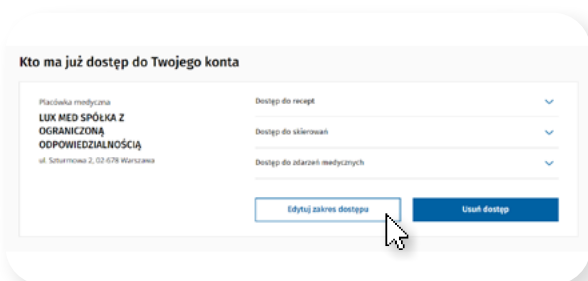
Kto ma już dostęp do Twojego konta

Placówka medyczna
LUX MED SPÓŁKA Z OGRANICZONĄ ODPOWIEDZIALNOŚCIĄ
ul. Szturmowa 2, 02-678 Warszawa

Dostęp do recept
Dostęp do skierowań
Dostęp do zdarzeń medycznych

Edytuj zakres dostępu
Usuń dostęp